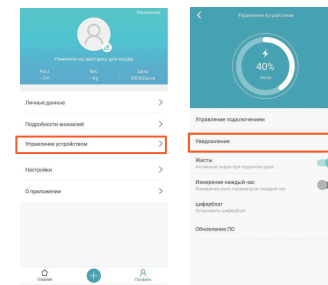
Изменение

Нажмите на аватарку для входа

Рост
--Cm

Вес
--Kg

Цель
8000Шагов

Личные данные

Подробности аномалий

Управление устройством

Настройки

О приложении

Главная

Профиль

Управление устройством

40%

Заряд

Управление подключением

Уведомление

Жесты
Активный экран при поднятии руки

Измерение каждый час
Измерение всех параметров каждый час

циферблат
Установить циферблат

Обновление ПО